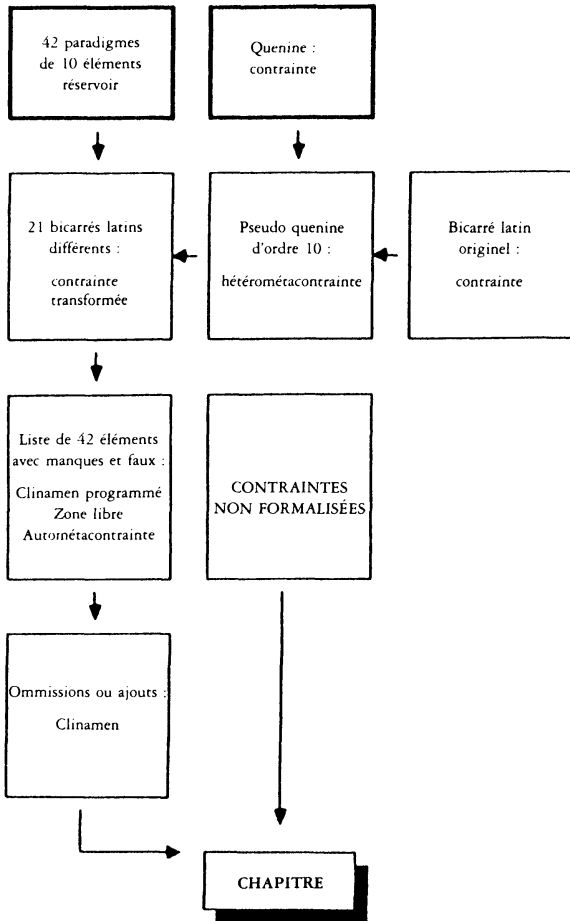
42 paradigmes de 10 éléments réservoir

Quenine : contrainte

21 bicarrés latins différents :

contrainte transformée

Pseudo quenine d'ordre 10 :

hétérométacontrainte

Bicarré latin originel :

contrainte

Liste de 42 éléments avec manques et faux :

Clinamen programmé
Zone libre
Autométacontrainte

CONTRAINTES NON FORMALISÉES

Ommissions ou ajouts :

Clinamen

CHAPITRE